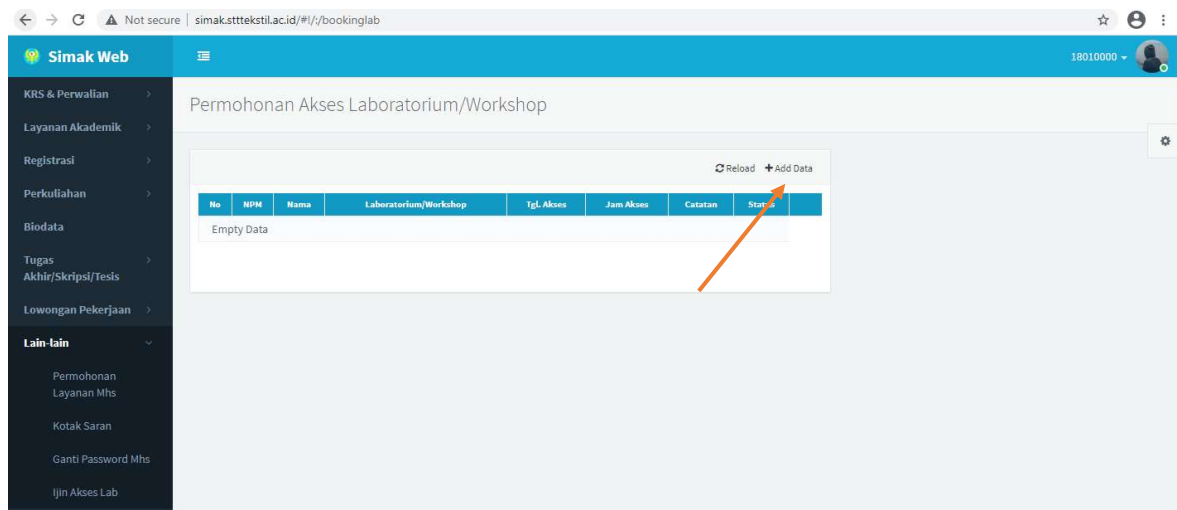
Not secure | simak.stttekstil.ac.id/#!/:/bookinglab

Simak Web

18010000

KRS & Perwalian

Layanan Akademik

Registrasi

Perkuliahan

Biodata

Tugas Akhir/Skripsi/Tesis

Lowongan Pekerjaan

Lain-lain

Permohonan Layanan Mhs

Kotak Saran

Ganti Password Mhs

Ijin Akses Lab

Permohonan Akses Laboratorium/Workshop

Reload + Add Data

| No | NPM | Nama | Laboratorium/Workshop | Tgl. Akses | Jam Akses | Catatan | Status |
|---|---|---|---|---|---|---|---|
| Empty Data | | | | | | | |